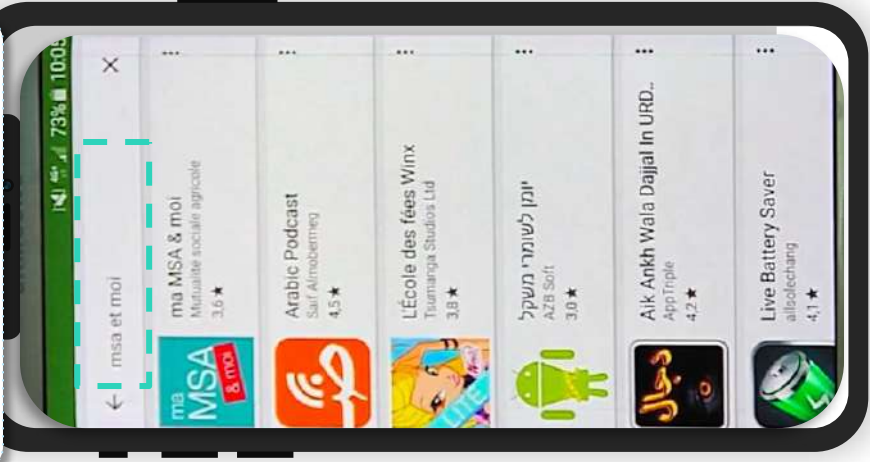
4G+ 73% 10:05

msa et moi

×

ma MSA & moi
Mutualité sociale agricole
3,6 ★

Arabic Podcast
Saif Almobermeg
4,5 ★

L'École des fées Winx
Tsumanga Studios Ltd
3,8 ★

יומן לשומרי משקל
AZB Soft
3,0 ★

Aik Ankh Wala Dajjal In URD...
AppTriple
4,2 ★

Live Battery Saver
allsofechang
4,1 ★

ma MSA & moi

LITE

دجال